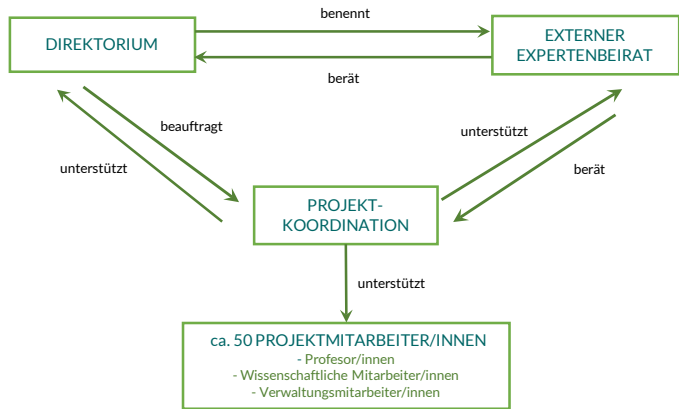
DIREKTORIUM

benennt

EXTERNER EXPERTENBEIRAT

berät

beauftragt

unterstützt

unterstützt

berät

PROJEKT-KOORDINATION

unterstützt

ca. 50 PROJEKTMITARBEITER/INNEN
- Profesor/innen
- Wissenschaftliche Mitarbeiter/innen
- Verwaltungsmitarbeiter/innen